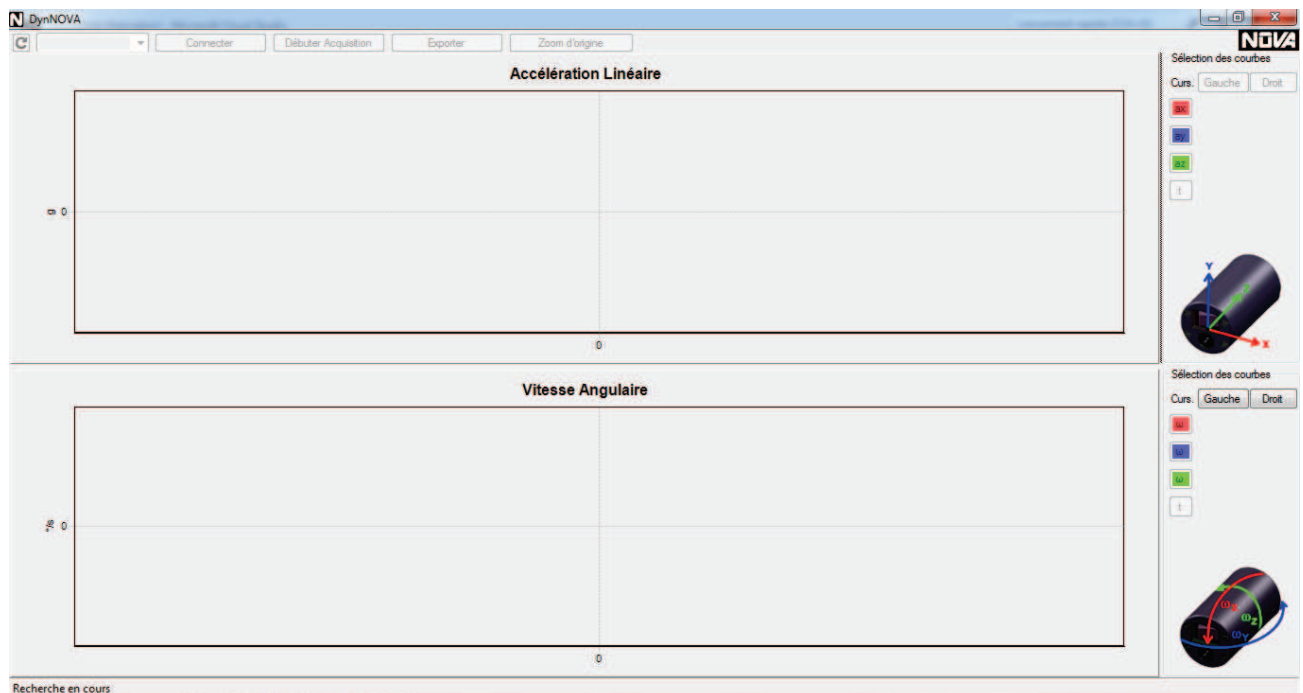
DynNOVA

Connecter
Débuter Acquisition
Exporter
Zoom d'origine

NOVA

Accélération Linéaire

g 0

0

Sélection des courbes
Curs. Gauche Droit
ax
ay
az
t

Y
X

Vitesse Angulaire

°/s 0

0

Sélection des courbes
Curs. Gauche Droit
ω
ω
ω
t

$\omega_x$
$\omega_z$
$\omega_y$

Recherche en cours